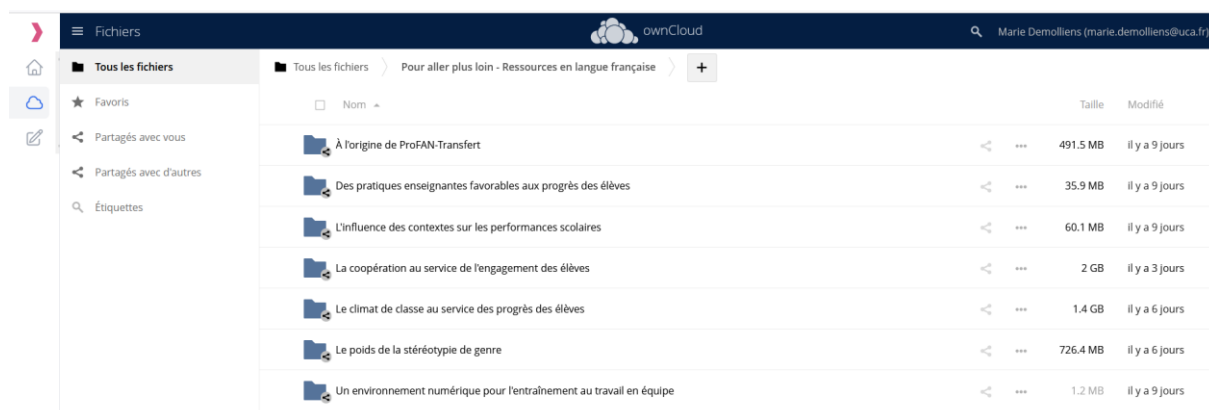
Fichiers

ownCloud

Marie Demolliens (marie.demolliens@uca.fr)

Tous les fichiers
Favoris
Partagés avec vous
Partagés avec d'autres
Étiquettes

Tous les fichiers
Pour aller plus loin - Ressources en langue française
+

| Nom | | Taille | Modifié |
|---|---|---|---|
| À l'origine de ProFAN-Transfert | ••• | 491.5 MB | il y a 9 jours |
| Des pratiques enseignantes favorables aux progrès des élèves | ••• | 35.9 MB | il y a 9 jours |
| L'influence des contextes sur les performances scolaires | ••• | 60.1 MB | il y a 9 jours |
| La coopération au service de l'engagement des élèves | ••• | 2 GB | il y a 3 jours |
| Le climat de classe au service des progrès des élèves | ••• | 1.4 GB | il y a 6 jours |
| Le poids de la stéréotypie de genre | ••• | 726.4 MB | il y a 6 jours |
| Un environnement numérique pour l'entraînement au travail en équipe | ••• | 1.2 MB | il y a 9 jours |